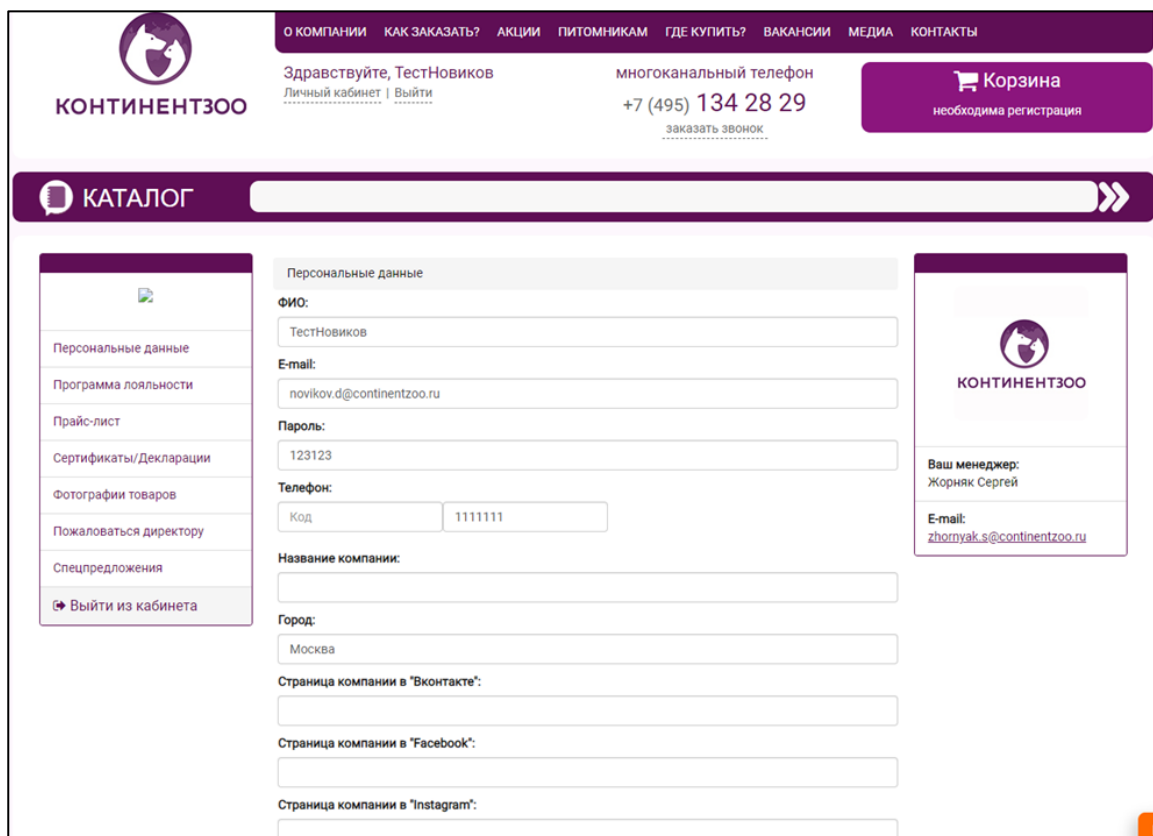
КОНТИНЕНТЗОО

О КОМПАНИИ КАК ЗАКАЗАТЬ? АКЦИИ ПИТОМНИКАМ ГДЕ КУПИТЬ? ВАКАНСИИ МЕДИА КОНТАКТЫ

Здравствуйте, ТестНовиков
Личный кабинет | Выйти

многоканальный телефон
+7 (495) 134 28 29
заказать звонок

Корзина
необходима регистрация

КАТАЛОГ

Персональные данные
Программа лояльности
Прайс-лист
Сертификаты/Декларации
Фотографии товаров
Пожаловаться директору
Спецпредложения
Выйти из кабинета

Персональные данные

ФИО:
ТестНовиков

E-mail:
novikov.d@continentzoo.ru

Пароль:
123123

Телефон:
Код
1111111

Название компании:

Город:
Москва

Страница компании в "Вконтакте":

Страница компании в "Facebook":

Страница компании в "Instagram":

КОНТИНЕНТЗОО

Ваш менеджер:
Жорняк Сергей

E-mail:
zhornyak.s@continentzoo.ru